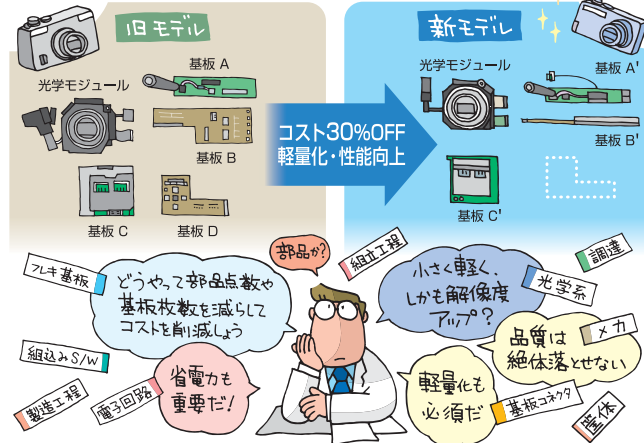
旧モデル

光学モジュール

基板 A

基板 B

基板 C

基板 D

コスト30%OFF
軽量化・性能向上

新モデル

光学モジュール

基板 A'

基板 B'

基板 C'

フレキ基板

どうやって部品点数や基板枚数を減らしてコストを削減しよう

部品か?

組立工程

小さく軽く、しかも解像度アップ?

調達

光学系

組込みS/W

省電力も重要だ!

品質は絶体落とせない

メカ

製造工程

電子回路

軽量化も必須だ

基板コネクタ

筐体